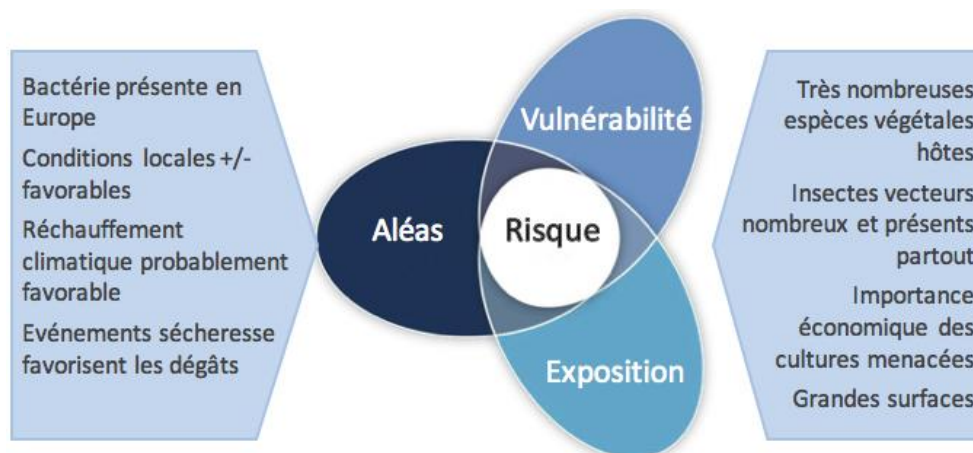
Bactérie présente en Europe

Conditions locales +/- favorables

Réchauffement climatique probablement favorable

Evénements sécheresse favorisent les dégâts

Vulnérabilité

Aléas

Risque

Exposition

Très nombreuses espèces végétales hôtes

Insectes vecteurs nombreux et présents partout

Importance économique des cultures menacées

Grandes surfaces